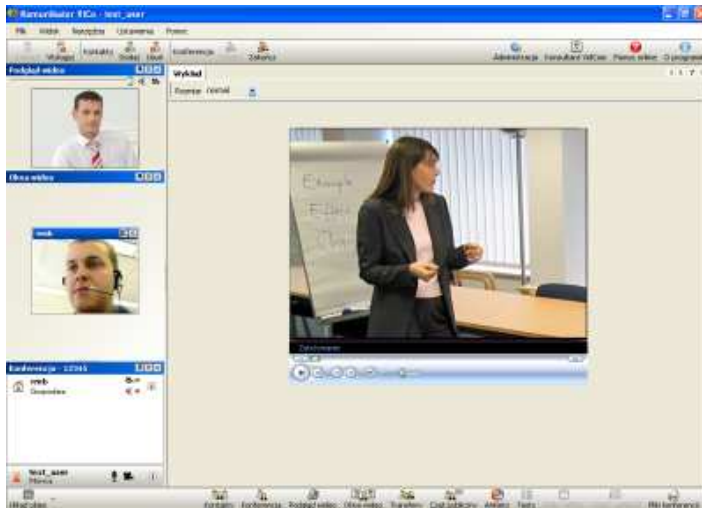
Komunikator ViCo - test_user
Plik Widok Narzędzia Ustawienia Pomoc
Wyloguj Kontakty Dodaj Usuń Konferencja Zakończ
Administracja Konsultant ViiCom Pierwsza pomoc O programie
Podgląd wideo
Okna wideo
vmeb
Konferencja - 12345
vmeb
Gospodarz
test_user
Wykład
Rozmiar Oryginał
Zatrzymano
Aktualizacja
Kontakty Konferencja Podgląd wideo Okna wideo Transfery Czat publiczny Ankiety Testy Plik konferencji